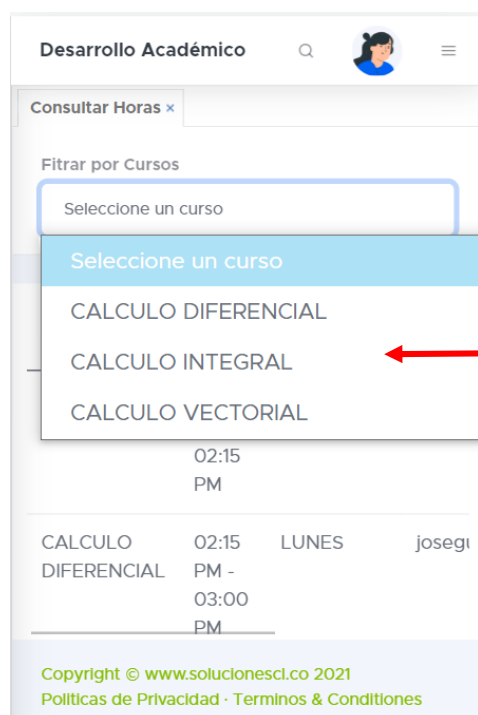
Desarrollo Académico

Consultar Horas ×

Fitrar por Cursos

Seleccione un curso

Seleccione un curso
CALCULO DIFERENCIAL
CALCULO INTEGRAL
CALCULO VECTORIAL

02:15 PM

| CALCULO DIFERENCIAL | 02:15 PM - 03:00 PM | LUNES | josegu |
|---|---|---|---|

Copyright © www.solucionescl.co 2021
Politicas de Privacidad · Terminos & Conditiones